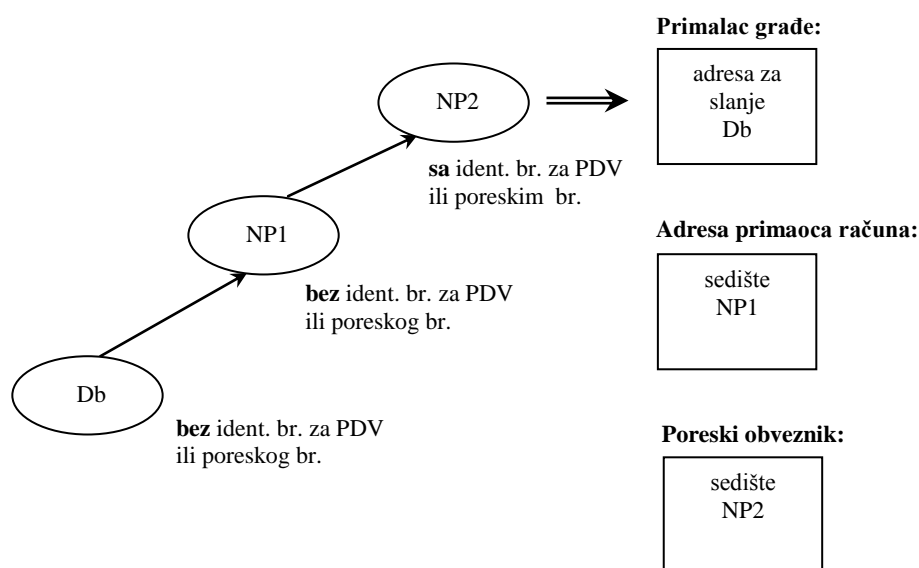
NP2

sa ident. br. za PDV ili poreskim br.

NP1

bez ident. br. za PDV ili poreskog br.

Db

bez ident. br. za PDV ili poreskog br.

Primalac građe:

adresa za slanje Db

Adresa primaoca računa:

sedište NP1

Poreski obveznik:

sedište NP2